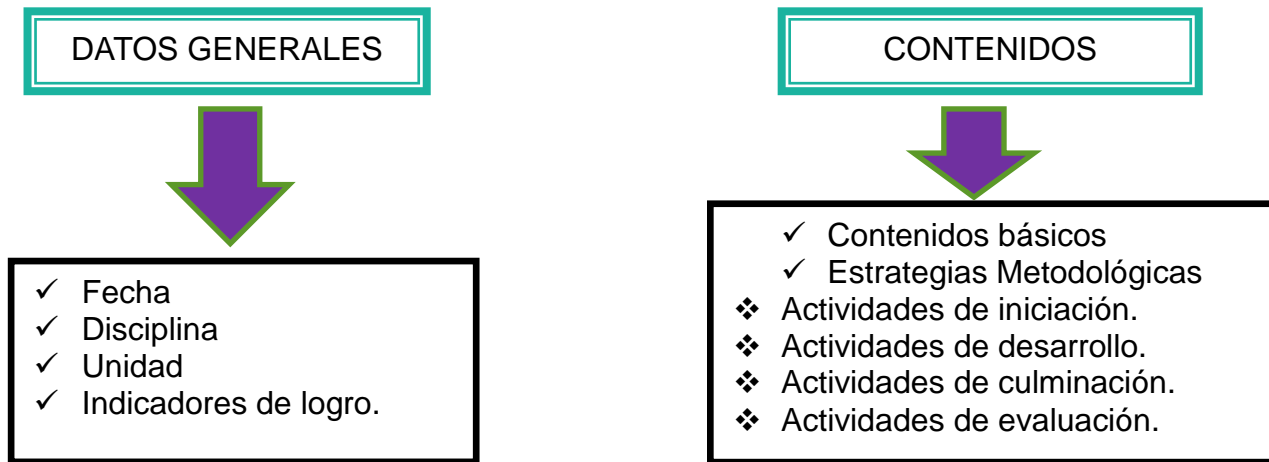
DATOS GENERALES

✓ Fecha
✓ Disciplina
✓ Unidad
✓ Indicadores de logro.

CONTENIDOS

✓ Contenidos básicos
✓ Estrategias Metodológicas
❖ Actividades de iniciación.
❖ Actividades de desarrollo.
❖ Actividades de culminación.
❖ Actividades de evaluación.